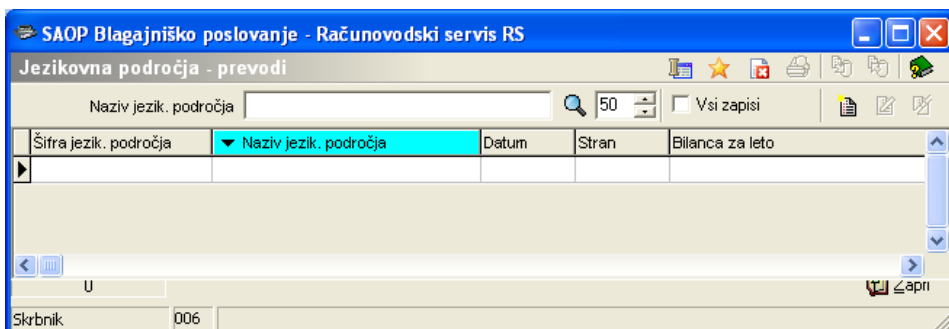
SAOP Blagajniško poslovanje - Računovodski servis RS

Jezikovna področja - prevodi

Naziv jezik. področja

50

Vsi zapisi

| Šifra jezik. področja | Naziv jezik. področja | Datum | Stran | Bilanca za leto |
|---|---|---|---|---|
| | | | | |

U

Zapri

Skrbnik 006